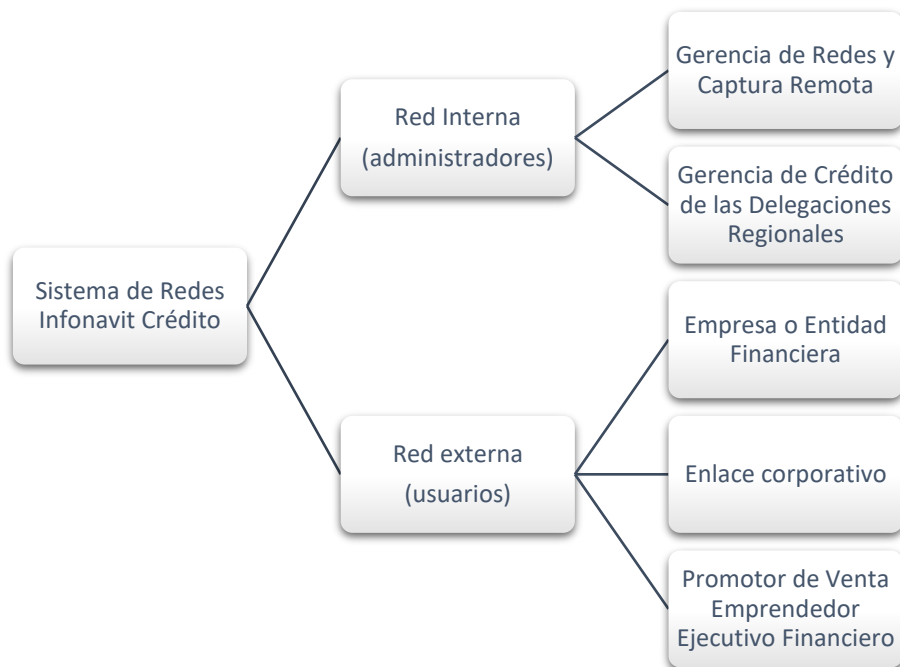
Sistema de Redes Infonavit Crédito

Red Interna (administradores)

Gerencia de Redes y Captura Remota

Gerencia de Crédito de las Delegaciones Regionales

Red externa (usuarios)

Empresa o Entidad Financiera

Enlace corporativo

Promotor de Venta Emprendedor Ejecutivo Financiero